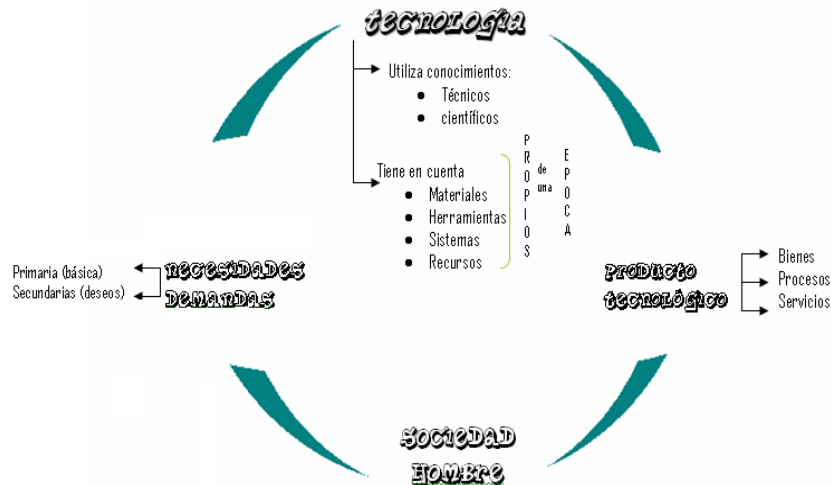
tecnología

Utiliza conocimientos:
- Técnicos
- científicos

Tiene en cuenta
- Materiales
- Herramientas
- Sistemas
- Recursos

PROPIOS de una EPOCA

Primaria (básica)
Secundarias (deseos)

necesidades
demandas

producto
tecnológico

Bienes
Procesos
Servicios

SOCIEDAD
Hombre